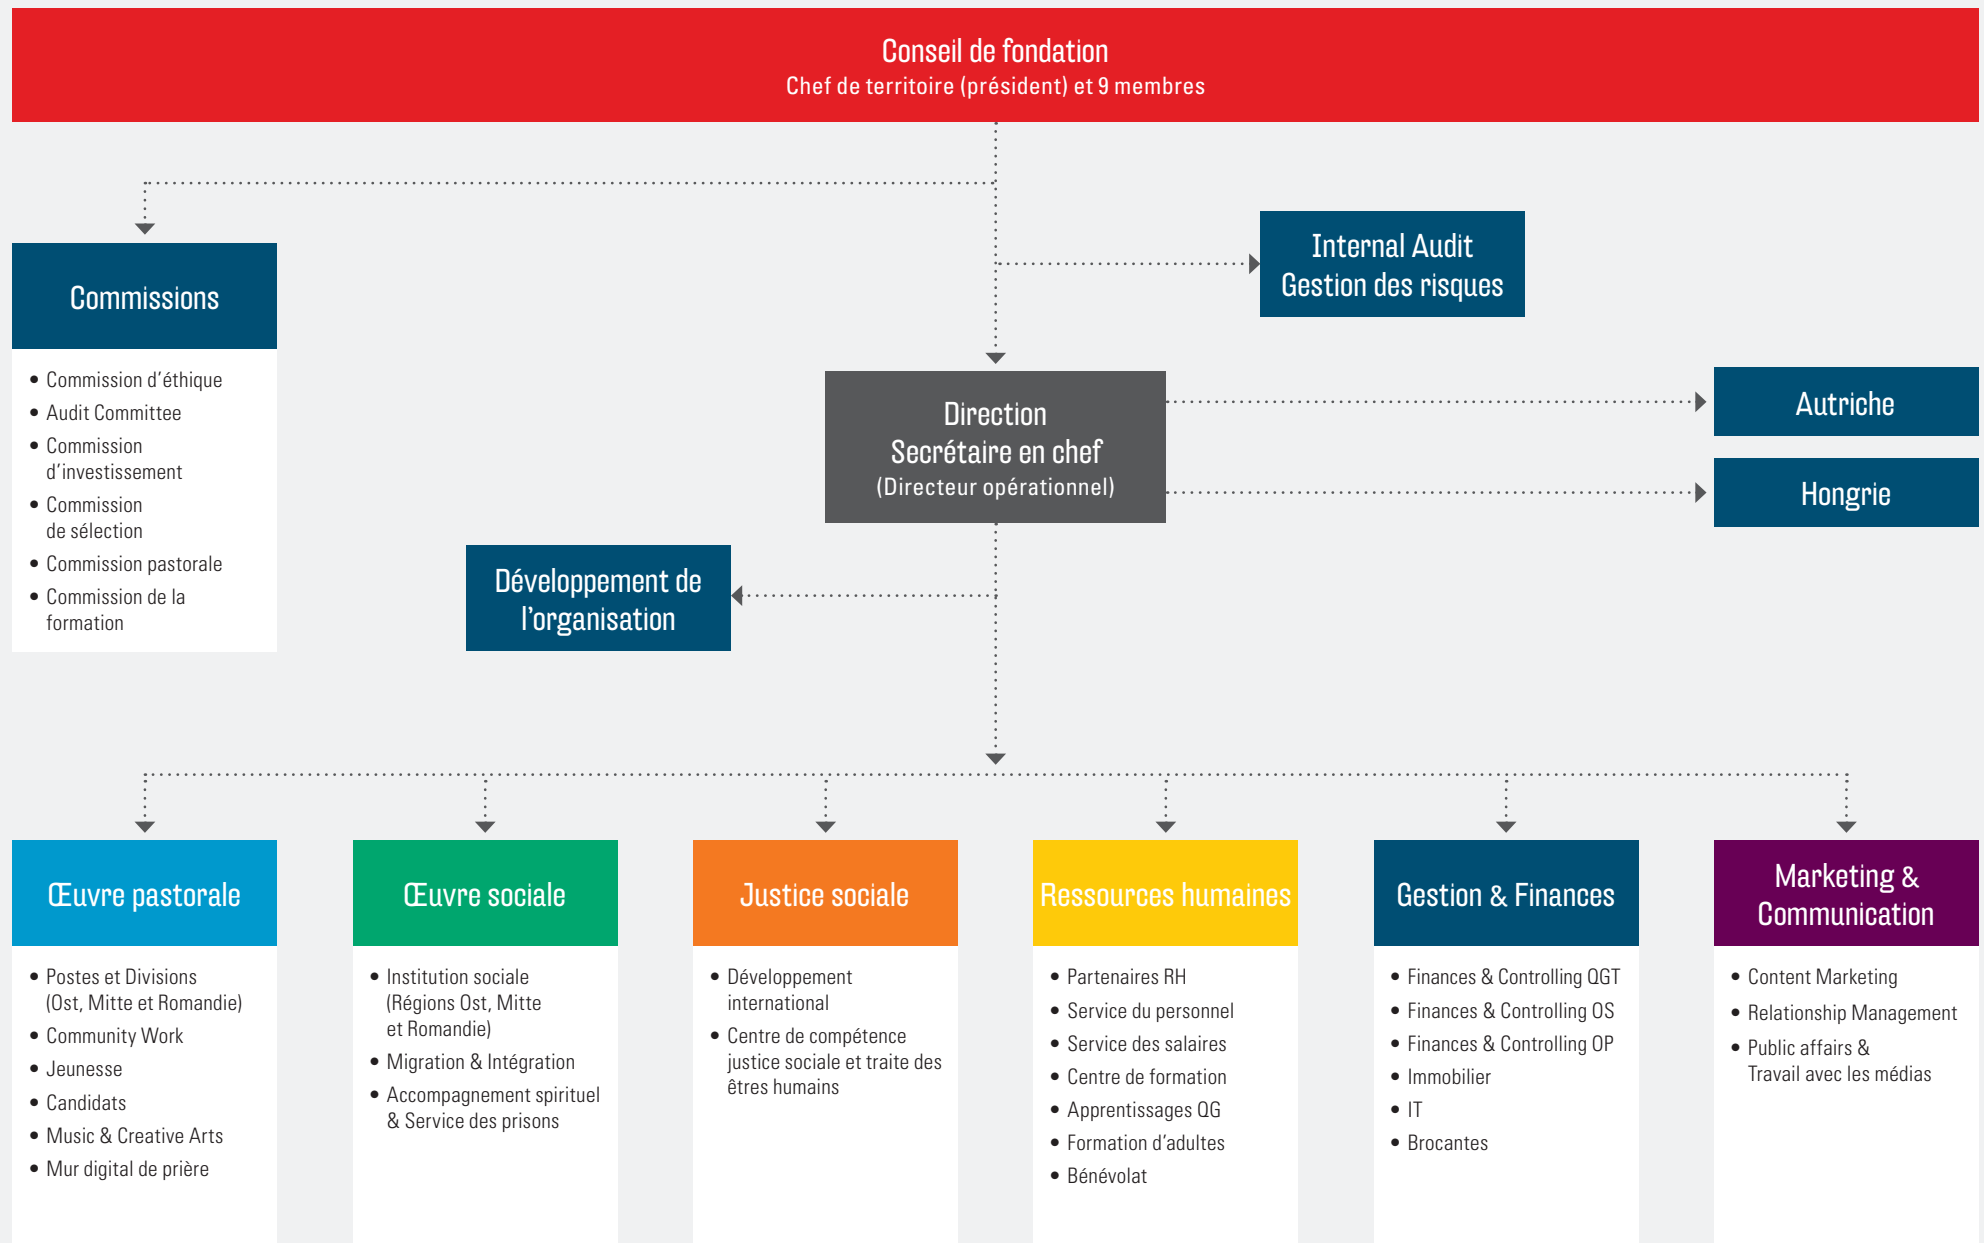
Conseil de fondation
Chef de territoire (président) et 9 membres

Commissions

- Commission d'éthique
- Audit Committee
- Commission d'investissement
- Commission de sélection
- Commission pastorale
- Commission de la formation

Internal Audit
Gestion des risques

Direction
Secrétaire en chef
(Directeur opérationnel)

Autriche

Hongrie

Développement de l'organisation

Œuvre pastorale

- Postes et Divisions (Ost, Mitte et Romandie)
- Community Work
- Jeunesse
- Candidats
- Music & Creative Arts
- Mur digital de prière

Œuvre sociale

- Institution sociale (Régions Ost, Mitte et Romandie)
- Migration & Intégration
- Accompagnement spirituel & Service des prisons

Justice sociale

- Développement international
- Centre de compétence justice sociale et traite des êtres humains

Ressources humaines

- Partenaires RH
- Service du personnel
- Service des salaires
- Centre de formation
- Apprentissages QG
- Formation d'adultes
- Bénévolat

Gestion & Finances

- Finances & Controlling QGT
- Finances & Controlling OS
- Finances & Controlling OP
- Immobilier
- IT
- Brocantes

Marketing & Communication

- Content Marketing
- Relationship Management
- Public affairs & Travail avec les médias